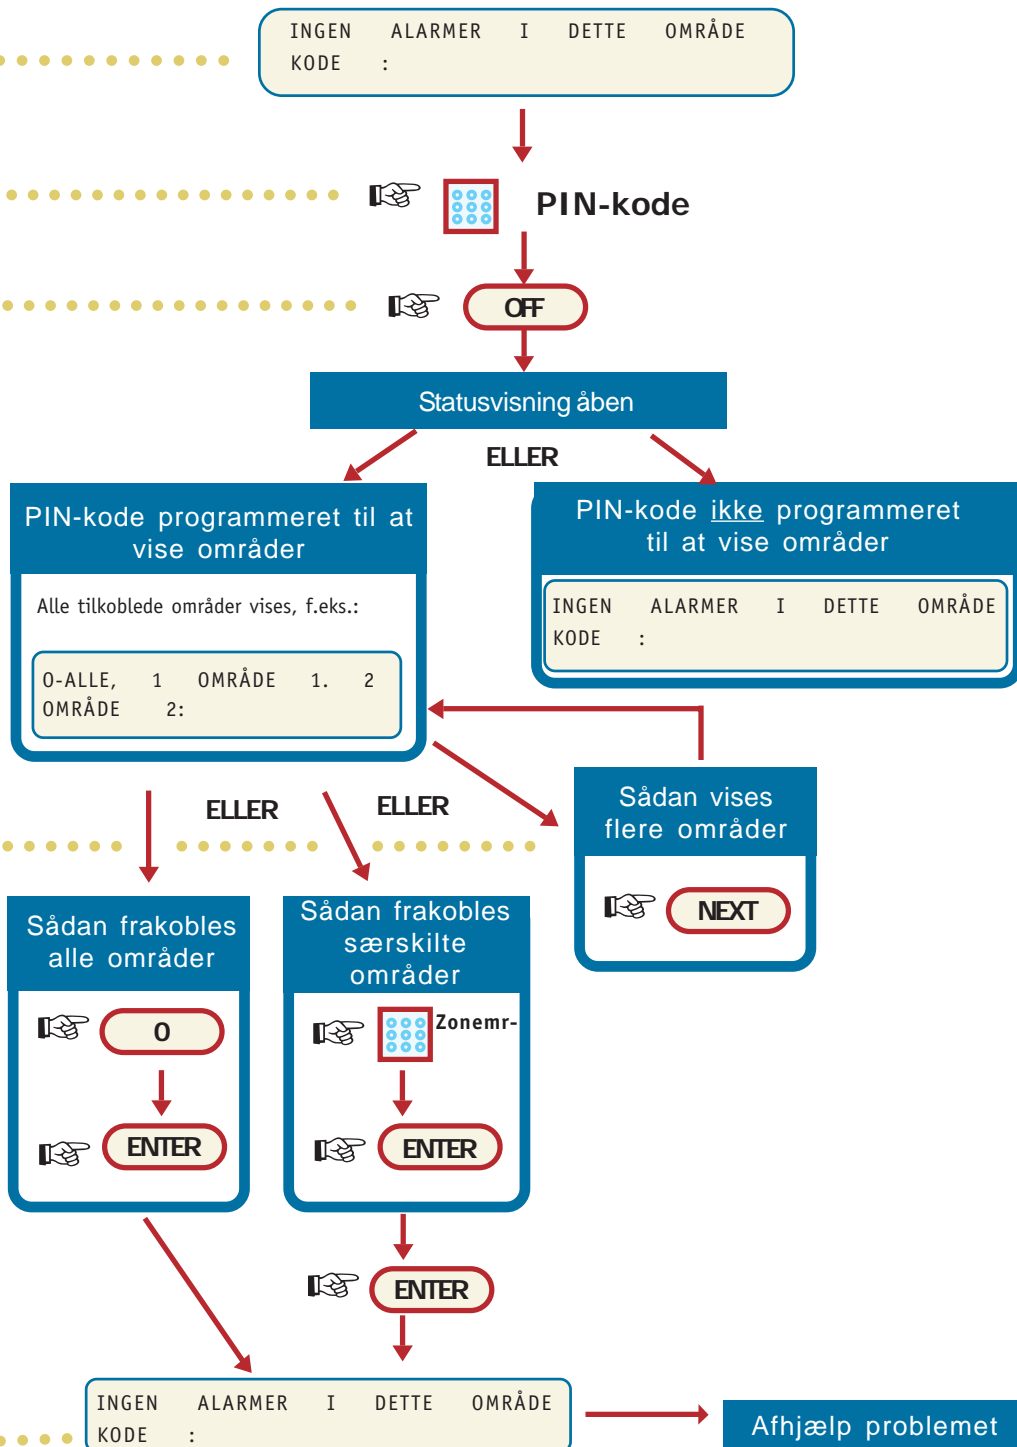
INGEN ALARMER I DETTE OMRÅDE
KODE :

PIN-kode

OFF

Statusvisning åben

ELLER

PIN-kode programmeret til at vise områder

Alle tilkoblede områder vises, f.eks.:

O-ALLE, 1 OMRÅDE 1. 2
OMRÅDE 2:

PIN-kode ikke programmeret til at vise områder

INGEN ALARMER I DETTE OMRÅDE
KODE :

ELLER

ELLER

Sådan vises flere områder

NEXT

Sådan frakobles alle områder

0

ENTER

Sådan frakobles særskilte områder

Zonemr-

ENTER

ENTER

INGEN ALARMER I DETTE OMRÅDE
KODE :

Afhjælp problemet